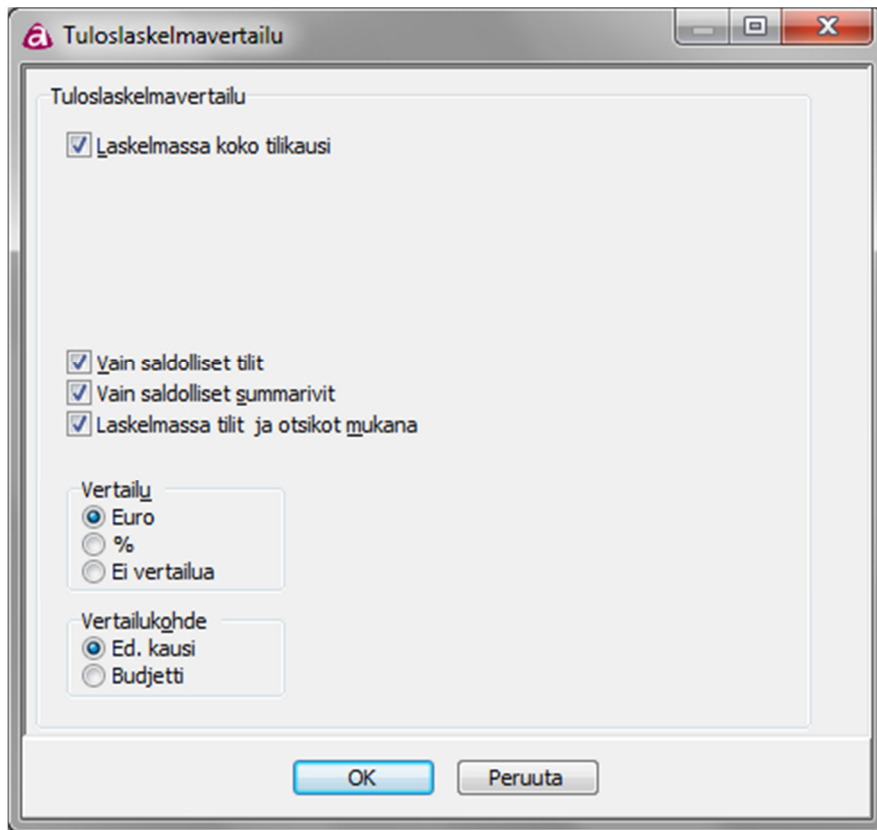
Tuloslaskelmavertailu

Tuloslaskelmavertailu

Laskelmassa koko tilikausi

Vain saldolliset tilit
Vain saldolliset summarivit
Laskelmassa tilit ja otsikot mukana

Vertailu
Euro
%
Ei vertailua

Vertailukohde
Ed. kausi
Budjetti

OK
Peruuta